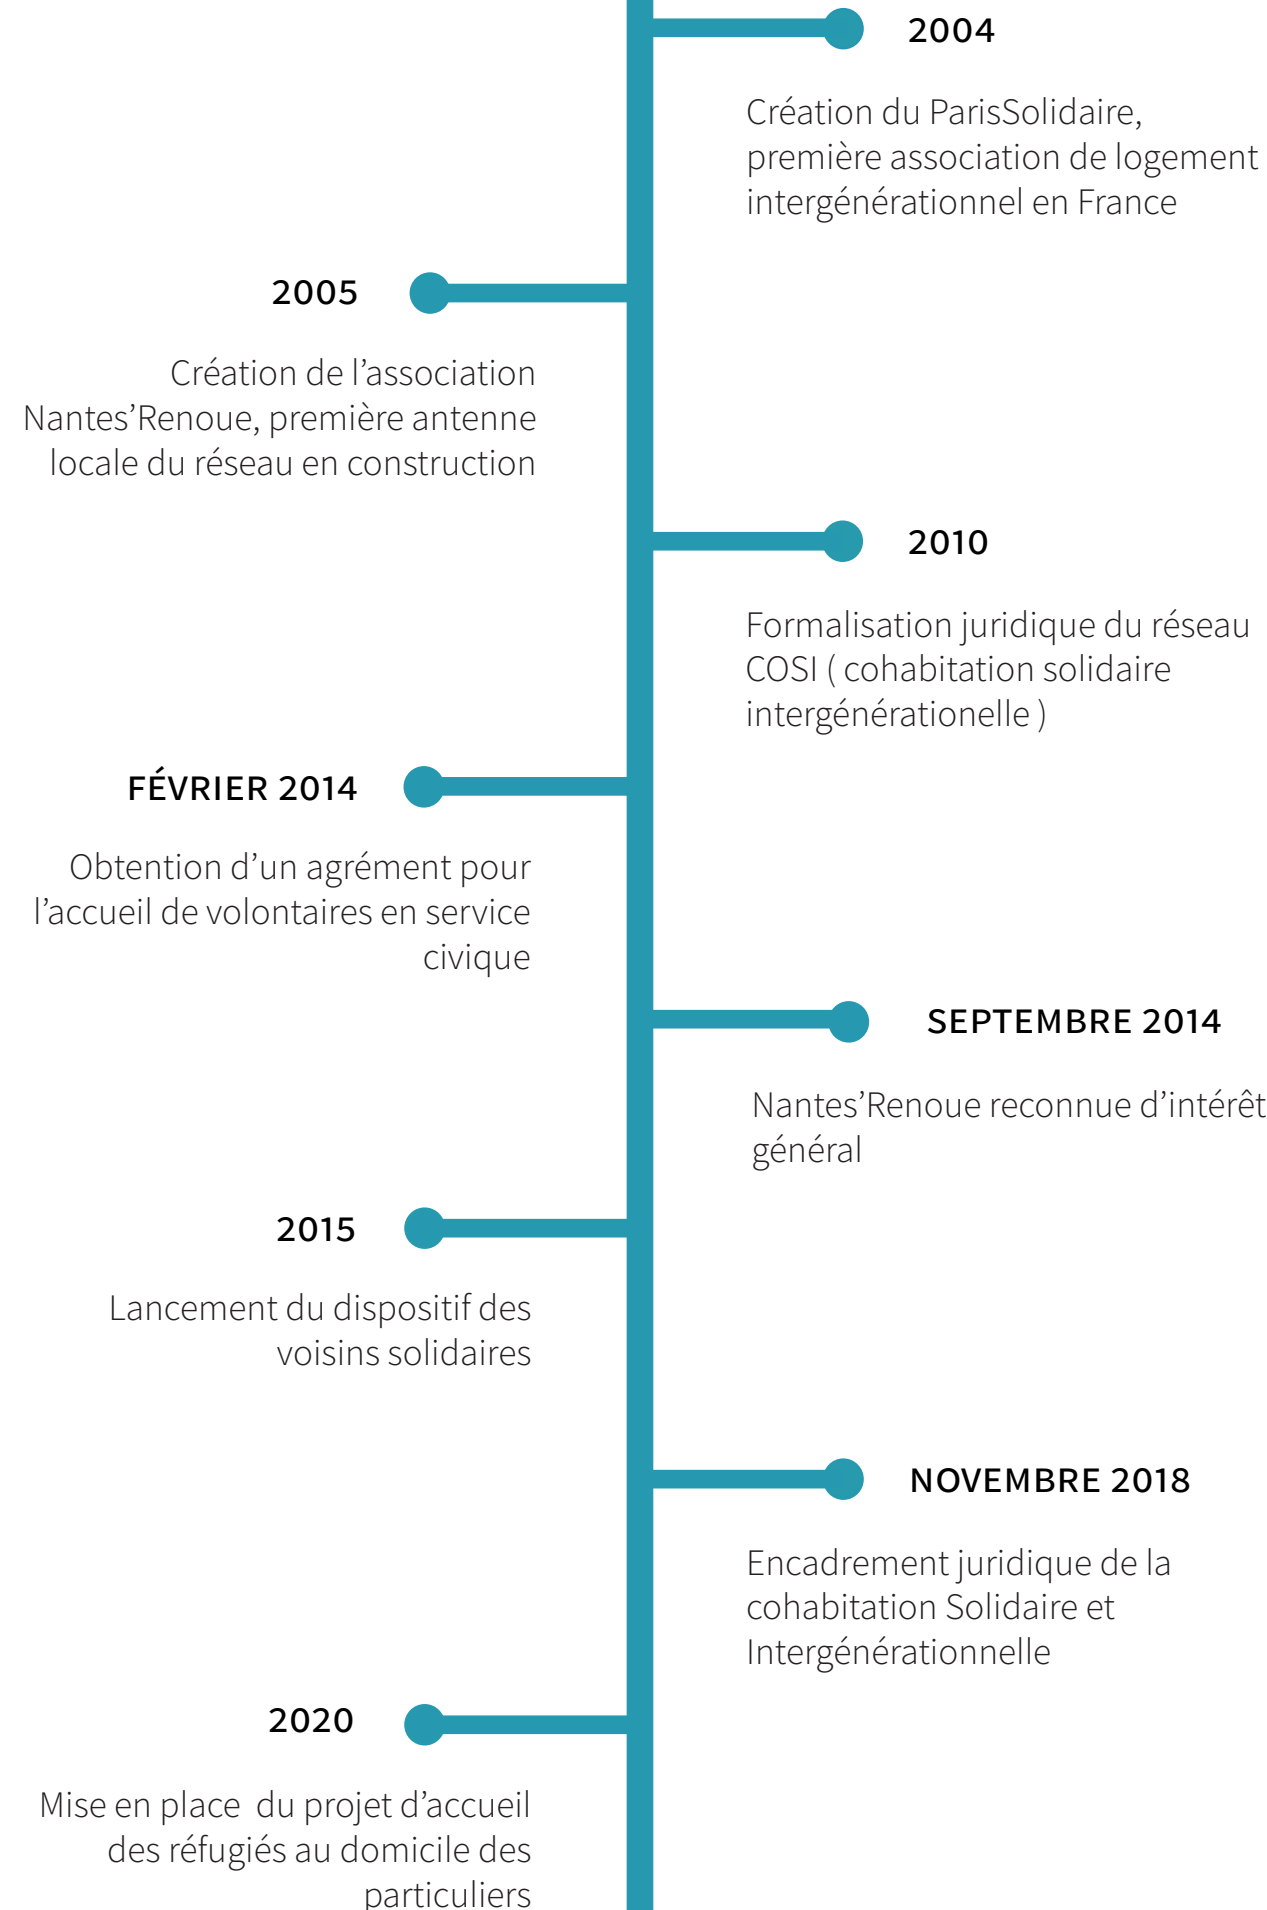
2004

Création du ParisSolidaire, première association de logement intergénérationnel en France

2005

Création de l’association Nantes’Renoue, première antenne locale du réseau en construction

2010

Formalisation juridique du réseau COSI ( cohabitation solidaire intergénérationelle )

FÉVRIER 2014

Obtention d’un agrément pour l’accueil de volontaires en service civique

SEPTEMBRE 2014

Nantes’Renoue reconnue d’intérêt général

2015

Lancement du dispositif des voisins solidaires

NOVEMBRE 2018

Encadrement juridique de la cohabitation Solidaire et Intergénérationnelle

2020

Mise en place du projet d’accueil des réfugiés au domicile des particuliers